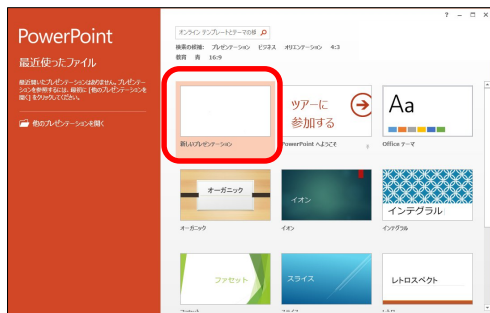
PowerPoint

最近使ったファイル

最近開いたプレゼンテーションはありません。プレゼンテーションを参照するには、最初に [他のプレゼンテーションを開く] をクリックしてください。

他のプレゼンテーションを開く

? – □ ×

オンライン テンプレートとテーマの検索

検索の候補: プレゼンテーション ビジネス オリエンテーション 4:3 教育 青 16:9

新しいプレゼンテーション

ツアーに参加する

PowerPoint へようこそ

Aa

Office テーマ

オーガニック

オーガニック

イオン

イオン

インテグラル

インテグラル

ファセット

スライス

レトロスペクト